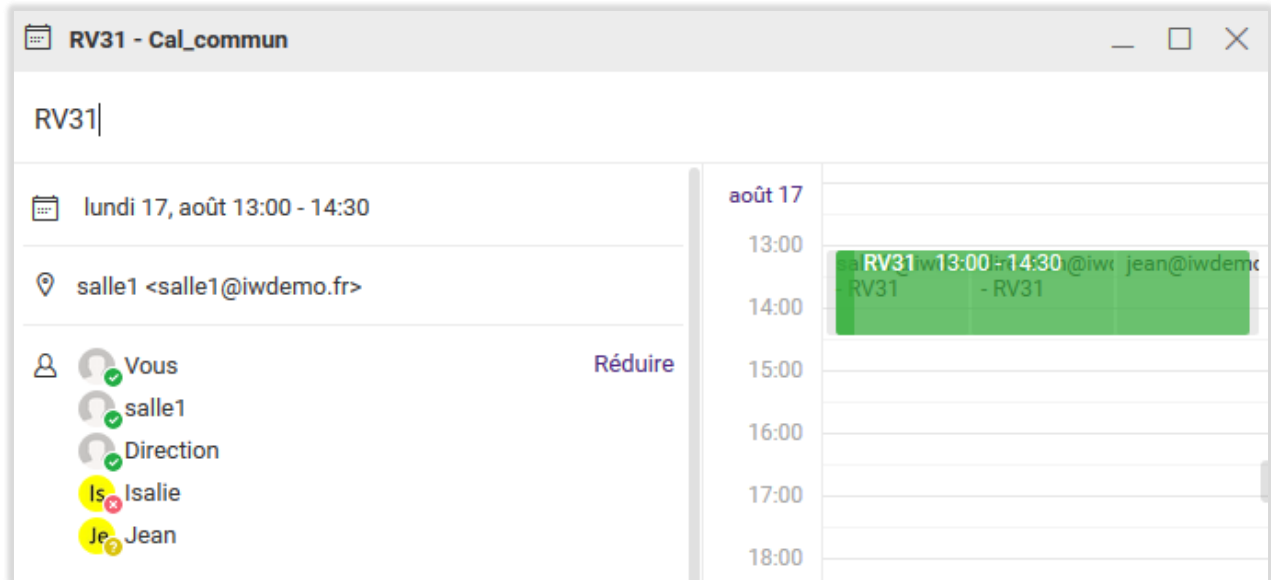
RV31 - Cal_commun

RV31

lundi 17, août 13:00 - 14:30

salle1 <salle1@iwdemo.fr>

Vous
Réduire
salle1
Direction
Is Isalie
Je Jean

août 17
13:00
14:00
15:00
16:00
17:00
18:00

RV31 13:00 - 14:30
sa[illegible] - RV31
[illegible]@iw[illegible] - RV31
jean@iwdemo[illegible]